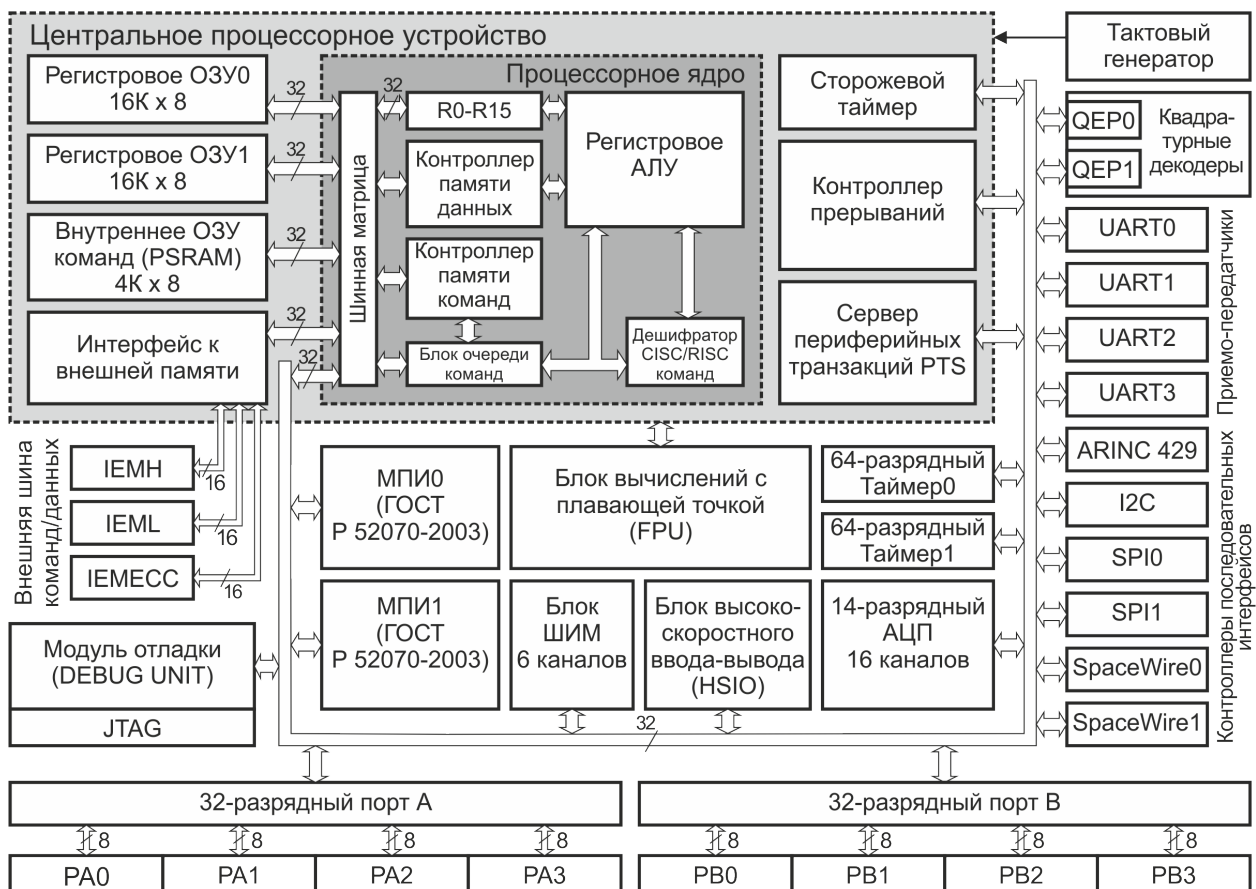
Центральное процессорное устройство

Процессорное ядро

Регистровое ОЗУ0 16К х 8

32

Регистровое ОЗУ1 16К х 8

32

Внутреннее ОЗУ команд (PSRAM) 4К х 8

32

Интерфейс к внешней памяти

32

32

32

Шинная матрица

R0-R15

Контроллер памяти данных

Контроллер памяти команд

Блок очереди команд

Регистровое АЛУ

Дешифратор CISC/RISC команд

Сторожевой таймер

Контроллер прерываний

Сервер периферийных транзакций PTS

Тактовый генератор

QEP0

QEP1

Квадра-турные декодеры

UART0

UART1

UART2

UART3

Приемо-передатчики

ARINC 429

I2C

SPI0

SPI1

SpaceWire0

SpaceWire1

Контроллеры последовательных интерфейсов

Внешняя шина команд/данных

IEMH

16

IEML

16

IEMECC

16

МПИ0 (ГОСТ Р 52070-2003)

Блок вычислений с плавающей точкой (FPU)

64-разрядный Таймер0

64-разрядный Таймер1

МПИ1 (ГОСТ Р 52070-2003)

Блок ШИМ 6 каналов

Блок высоко-скоростного ввода-вывода (HSIO)

14-разрядный АЦП 16 каналов

Модуль отладки (DEBUG UNIT)

JTAG

32

32-разрядный порт A

32-разрядный порт B

8

8

8

8

8

8

8

8

| PA0 | PA1 | PA2 | PA3 |
|---|---|---|---|

| PB0 | PB1 | PB2 | PB3 |
|---|---|---|---|